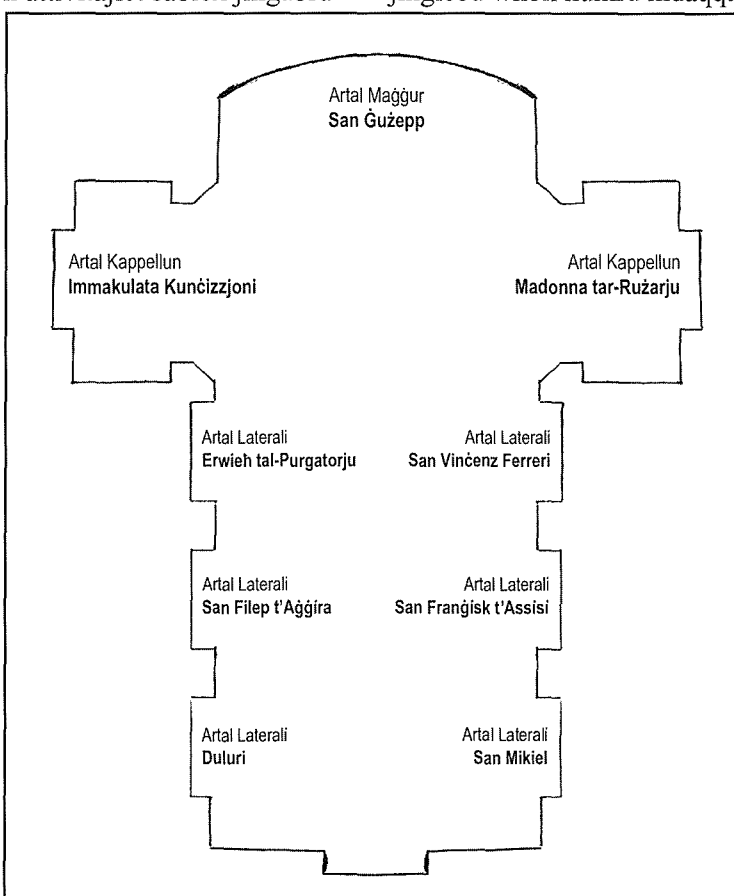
Artal Maġġur
San Ġużepp

Artal Kappellun
Immakulata Kunċizzjoni

Artal Kappellun
Madonna tar-Rużarju

Artal Laterali
Erwieħ tal-Purgatorju

Artal Laterali
San Vinċenz Ferreri

Artal Laterali
San Filep t'Aġġira

Artal Laterali
San Franġisk t'Assisi

Artal Laterali
Duluri

Artal Laterali
San Mikiel